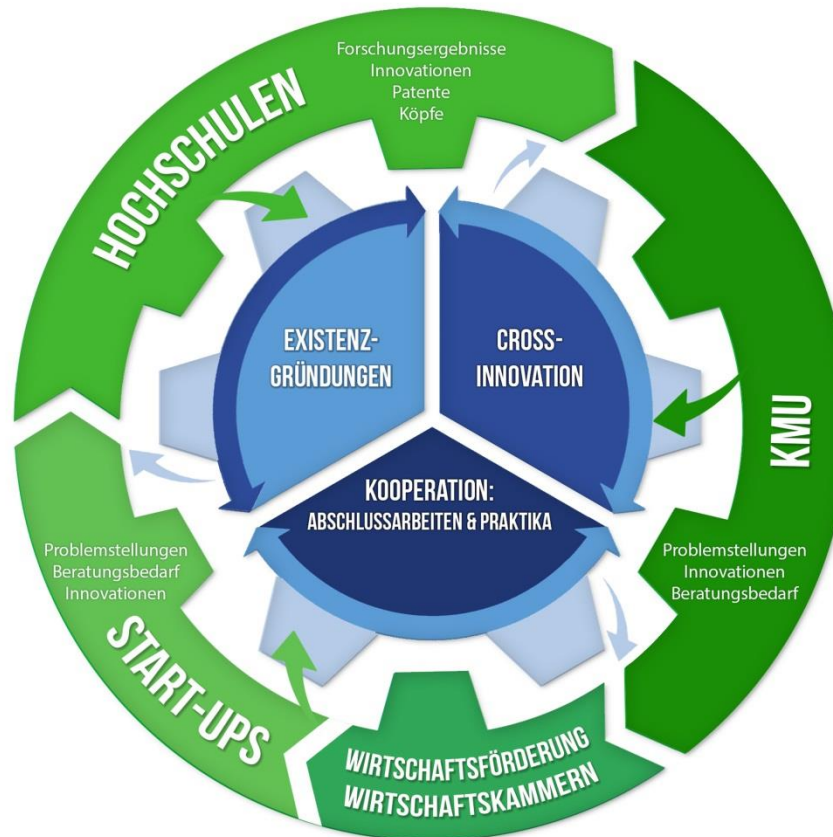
HOCHSCHULEN

Forschungsergebnisse
Innovationen
Patente
Köpfe

KMU

Problemstellungen
Innovationen
Beratungsbedarf

WIRTSCHAFTSFÖRDERUNG
WIRTSCHAFTSKAMMERN

START-UPS

Problemstellungen
Beratungsbedarf
Innovationen

EXISTENZ-
GRÜNDUNGEN

CROSS-
INNOVATION

KOOPERATION:
ABSCHLUSSARBEITEN & PRAKTIKA